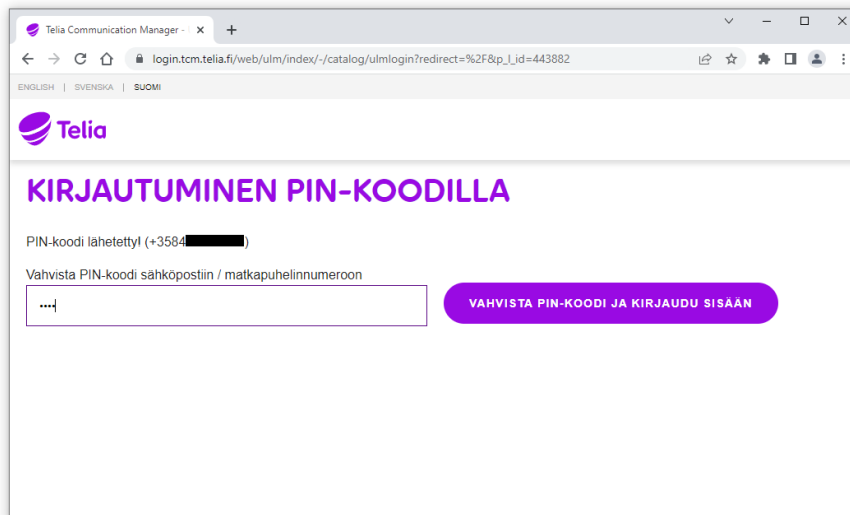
Telia Communication Manager - 
+
login.tcm.telia.fi/web/ulm/index/-/catalog/ulmlogin?redirect=%2F&p_l_id=443882

ENGLISH | SVENSKA | SUOMI

Telia

KIRJAUTUMINEN PIN-KOODILLA

PIN-koodi lähetetty! (+3584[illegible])

Vahvista PIN-koodi sähköpostiin / matkapuhelinnumeroon

••••

VAHVISTA PIN-KOODI JA KIRJAUDU SISÄÄN